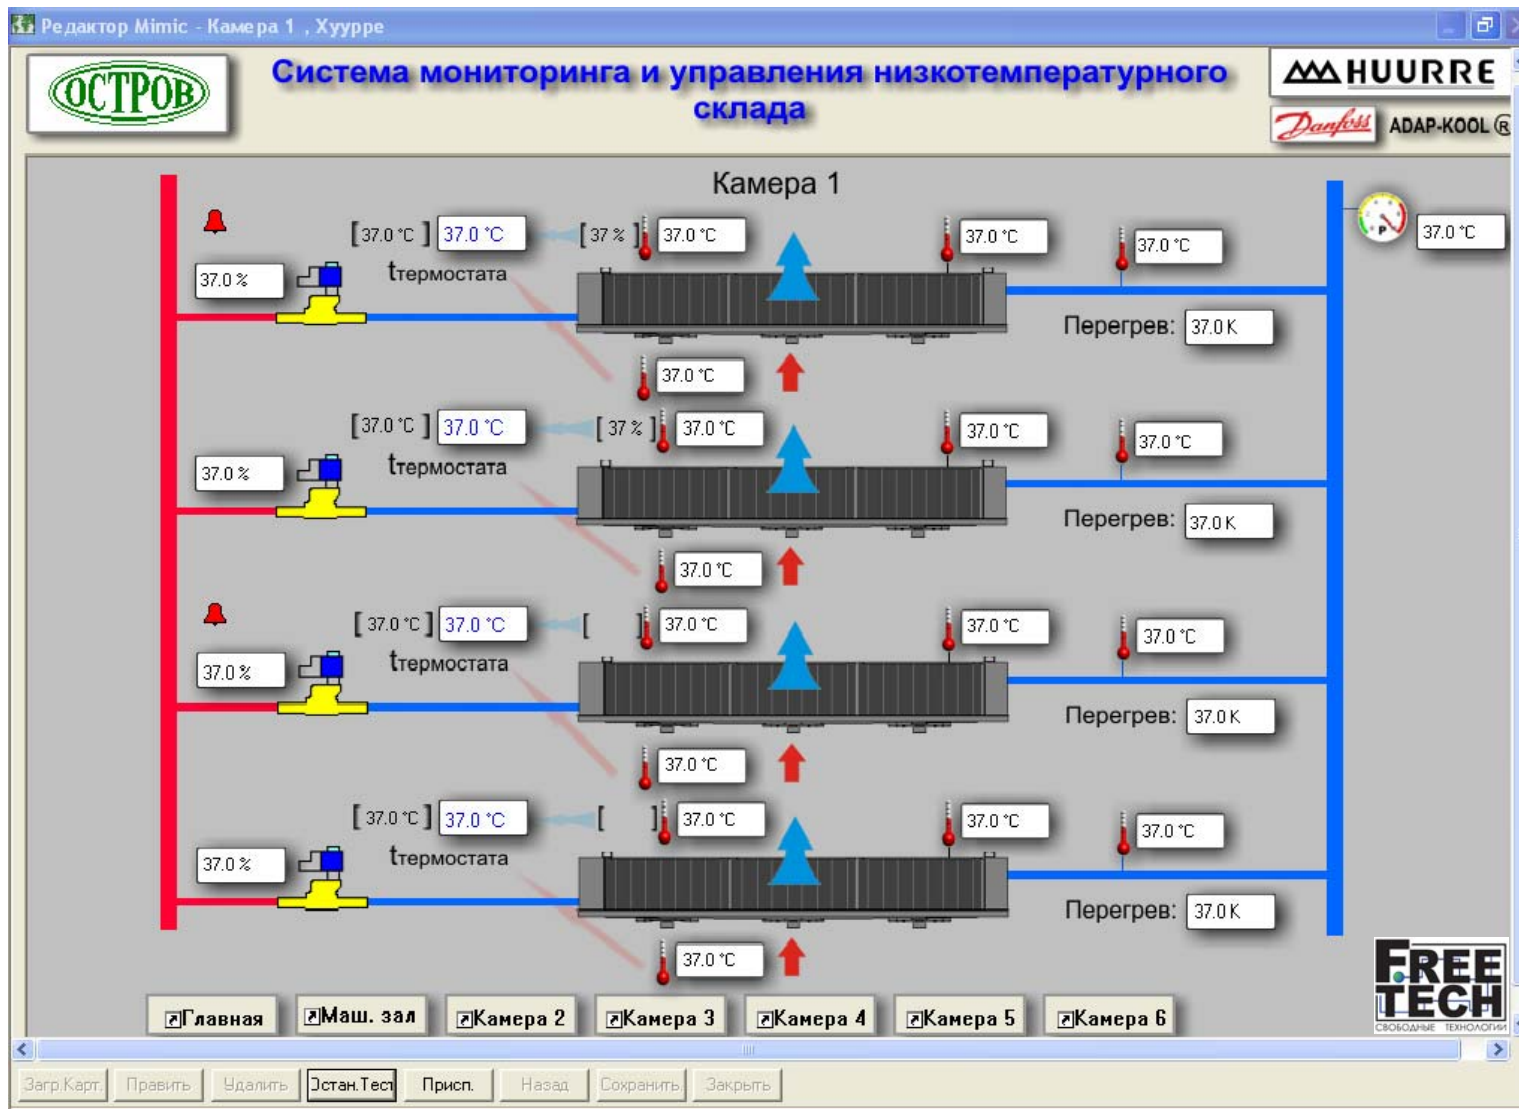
Редактор Mimic - Камера 1 , Хуурре

ОСТРОВ

Система мониторинга и управления низкотемпературного склада

HUURRE

Danfoss ADAP-KOOL®

Камера 1

[37.0 °C] 37.0 °C [37 %] 37.0 °C 37.0 °C 37.0 °C 37.0 °C

37.0 % термостата

Перегрев: 37.0 K

37.0 °C

[37.0 °C] 37.0 °C [37 %] 37.0 °C 37.0 °C 37.0 °C

37.0 % термостата

Перегрев: 37.0 K

37.0 °C

[37.0 °C] 37.0 °C [ ] 37.0 °C 37.0 °C 37.0 °C

37.0 % термостата

Перегрев: 37.0 K

37.0 °C

[37.0 °C] 37.0 °C [ ] 37.0 °C 37.0 °C 37.0 °C

37.0 % термостата

Перегрев: 37.0 K

37.0 °C

FREE TECH СВОБОДНЫЕ ТЕХНОЛОГИИ

Главная Маш. зал Камера 2 Камера 3 Камера 4 Камера 5 Камера 6

Загр.Карт. Править Удалить Эстан.Тест Присп. Назад Сохранить Закрыть